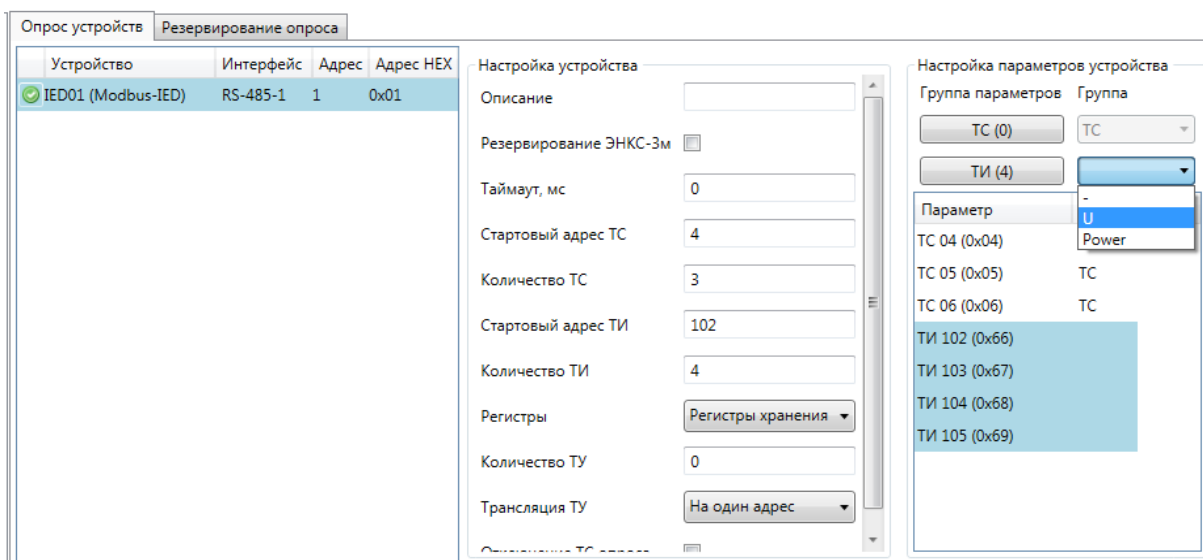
Опрос устройств | Резервирование опроса

| | Устройство | Интерфейс | Адрес | Адрес HEX |
|---|---|---|---|---|
| | IED01 (Modbus-IED) | RS-485-1 | 1 | 0x01 |

Настройка устройства

Описание

Резервирование ЭНКС-3м

Таймаут, мс 0

Стартовый адрес ТС 4

Количество ТС 3

Стартовый адрес ТИ 102

Количество ТИ 4

Регистры Регистры хранения

Количество ТУ 0

Трансляция ТУ На один адрес

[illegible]

Настройка параметров устройства

Группа параметров Группа

ТС (0) ТС

ТИ (4)

-
U
Power

| Параметр | |
|---|---|
| ТС 04 (0x04) | |
| ТС 05 (0x05) | ТС |
| ТС 06 (0x06) | ТС |
| ТИ 102 (0x66) | |
| ТИ 103 (0x67) | |
| ТИ 104 (0x68) | |
| ТИ 105 (0x69) | |